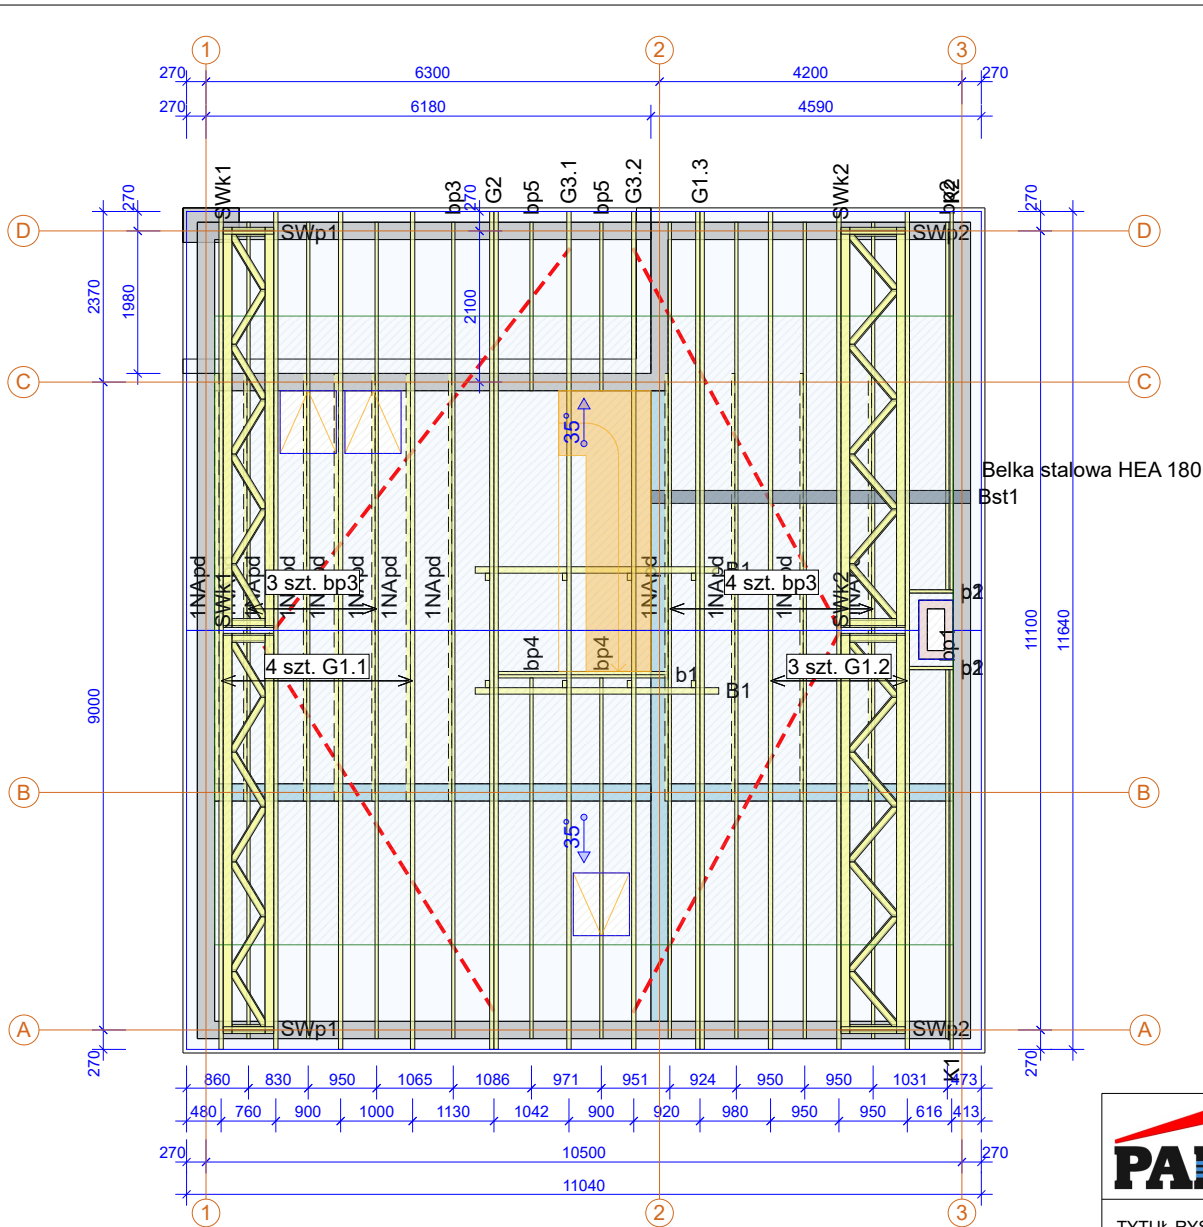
1
2
3
270
6300
4200
270
270
6180
4590
SWk1
bp3
270
G2
bp5
G3.1
bp5
G3.2
G1.3
SWk2
bp2
K2
D
SWp1
SWp2
D
270
2370
1980
2100
270
C
C
35°
Belka stalowa HEA 180
Bst1
1NApd
SWk1
1NApd
3 szt. bp3
1NApd
1NApd
1NApd
1NApd
1NApd
4 szt. bp3
1NApd
SWk2
bp2
bp1
bp2
4 szt. G1.1
bp4
bp4
b1
B1
3 szt. G1.2
9000
11100
11640
B
B
35°
A
SWp1
SWp2
A
270
270
K1
860
830
950
1065
1086
971
951
924
950
950
1031
473
480
760
900
1000
1130
1042
900
920
980
950
950
616
413
270
10500
270
11040
1
2
3
PA
TYTUŁ RYS